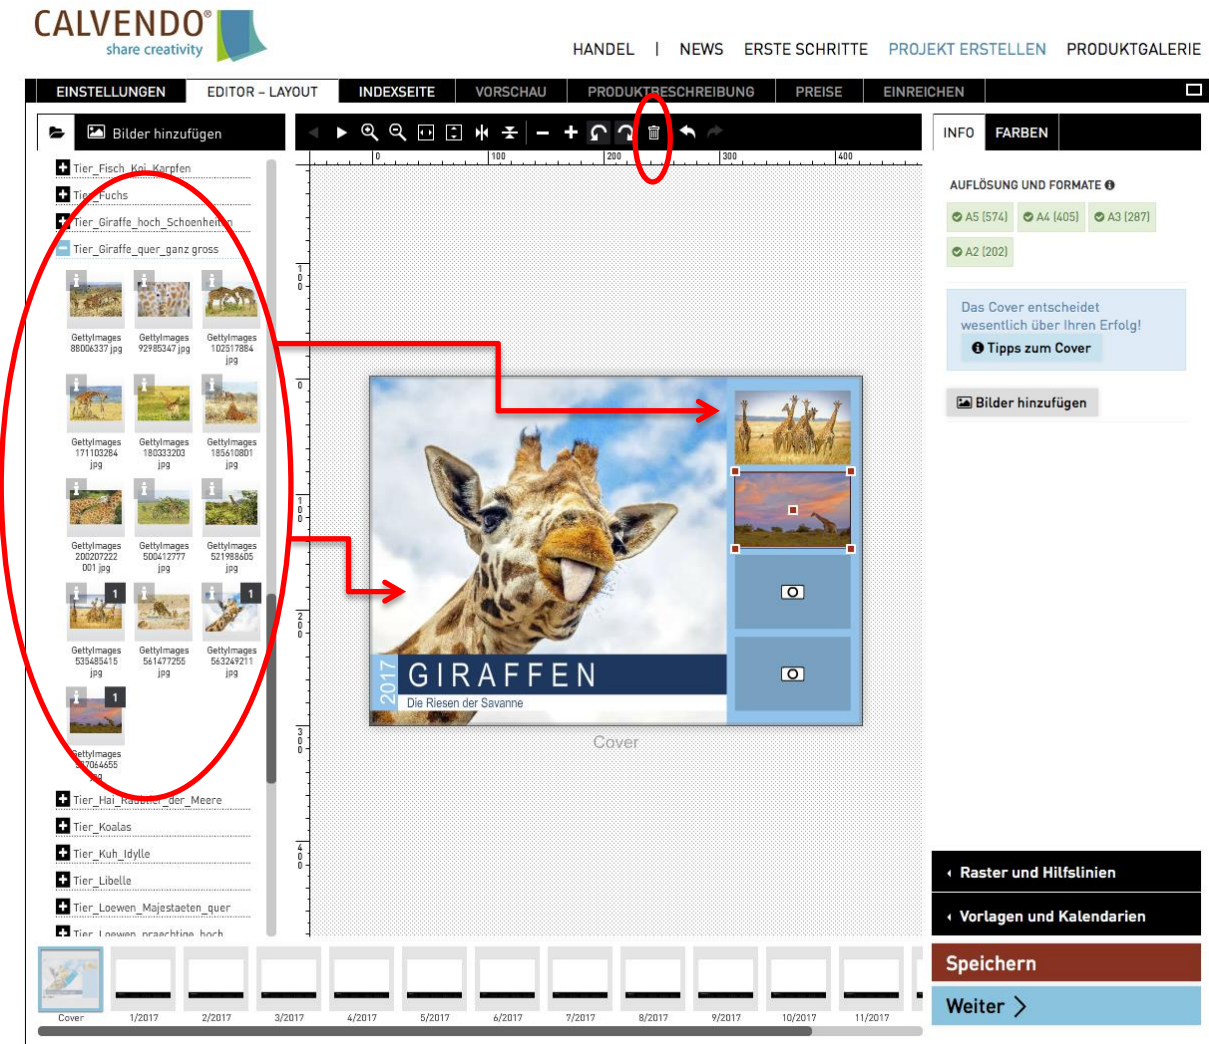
CALVENDO®
share creativity

HANDEL | NEWS ERSTE SCHRITTE PROJEKT ERSTELLEN PRODUKTGALERIE

EINSTELLUNGEN EDITOR – LAYOUT INDEXSEITE VORSCHAU PRODUKTBESCHREIBUNG PREISE EINREICHEN

Bilder hinzufügen

Tier_Fisch_Koi_Karpfen
Tier_Fuchs
Tier_Giraffe_hoch_Schoenheiten
Tier_Giraffe_quer_ganz gross

GettyImages 88006337.jpg
GettyImages 92985347.jpg
GettyImages 102517884 jpg
GettyImages 171103284 jpg
GettyImages 180333203 jpg
GettyImages 185610801 jpg
GettyImages 200207222 001.jpg
GettyImages 500412777 jpg
GettyImages 521988605 jpg
1
GettyImages 535485415 jpg
GettyImages 561477255 jpg
1
GettyImages 563249211 jpg
1
GettyImages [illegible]7064655 jpg

Tier_Hai_Raeuber_der_Meere
Tier_Koalas
Tier_Kuh_Idylle
Tier_Libelle
Tier_Loewen_Majestaeten_quer
Tier_Loewen_praechtige_hoch

0 100 200 300 400
100
0
100
200
300
400

2017
GIRAFFEN
Die Riesen der Savanne

Cover

INFO FARBEN

AUFLÖSUNG UND FORMATE
A5 (574) A4 (405) A3 (287)
A2 (202)

Das Cover entscheidet wesentlich über Ihren Erfolg!
Tipps zum Cover

Bilder hinzufügen

Raster und Hilfslinien
Vorlagen und Kalendarien

Speichern
Weiter

Cover 1/2017 2/2017 3/2017 4/2017 5/2017 6/2017 7/2017 8/2017 9/2017 10/2017 11/2017